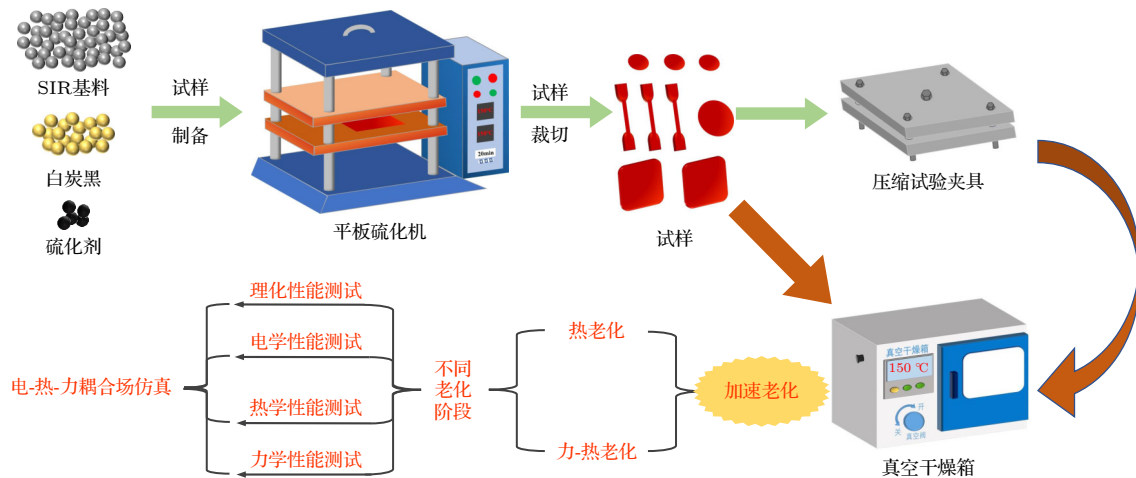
SIR基料

白炭黑

硫化剂

试样

制备

平板硫化机

试样

裁切

试样

压缩试验夹具

理化性能测试

电学性能测试

电-热-力耦合场仿真

不同
老化
阶段

热老化

加速老化

热学性能测试

力学性能测试

力-热老化

真空干燥箱

150 ℃

真空干燥箱

开

关

真空阀

20min